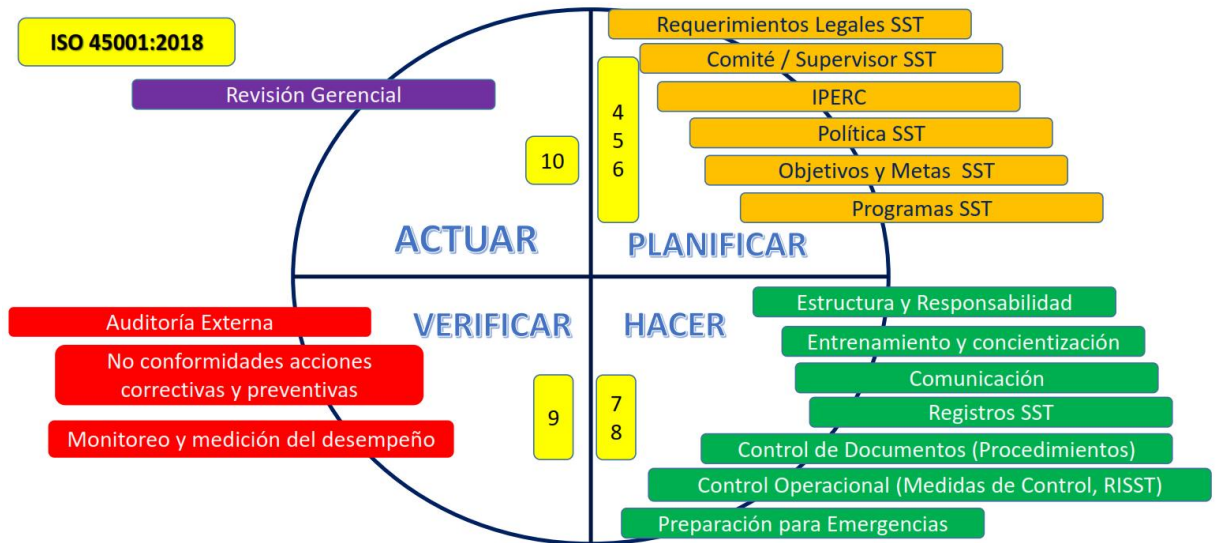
ISO 45001:2018

Revisión Gerencial

10

ACTUAR

4
5
6

Requerimientos Legales SST
Comité / Supervisor SST
IPERC
Política SST
Objetivos y Metas SST
Programas SST

PLANIFICAR

Auditoría Externa
No conformidades acciones correctivas y preventivas
Monitoreo y medición del desempeño

VERIFICAR

9

HACER

7
8

Estructura y Responsabilidad
Entrenamiento y concientización
Comunicación
Registros SST
Control de Documentos (Procedimientos)
Control Operacional (Medidas de Control, RISST)
Preparación para Emergencias